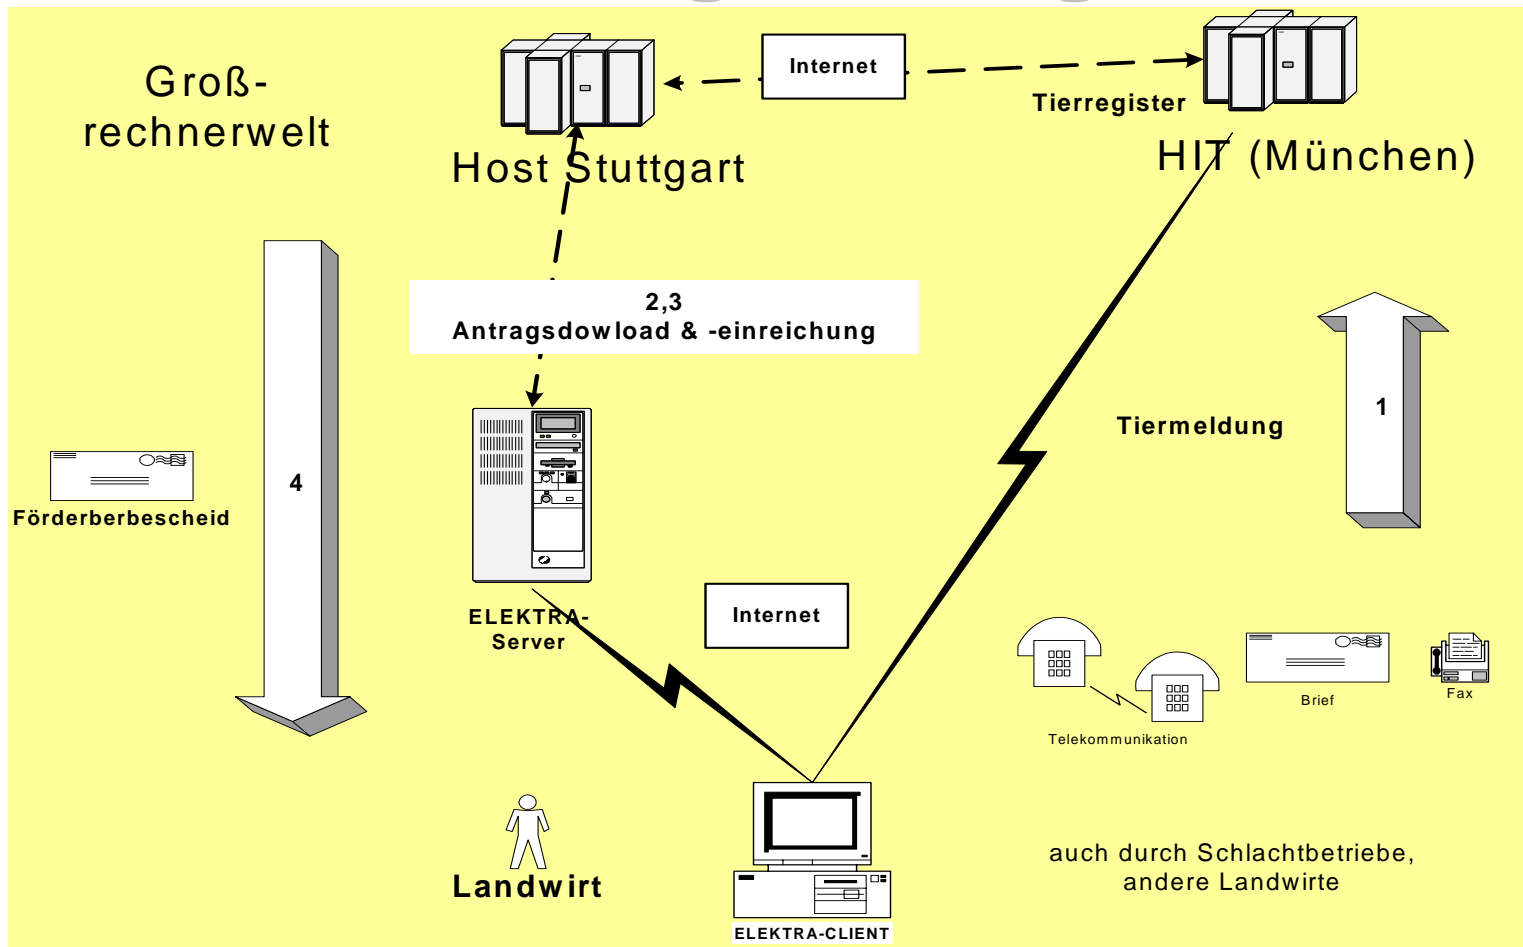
Groß-rechnerwelt

Internet

Host Stuttgart

Tierregister

HIT (München)

2,3
Antragsdowload & -einreichung

4

Förderberbescheid

ELEKTRA-Server

Internet

Tiermeldung

1

Telekommunikation

Brief

Fax

Landwirt

ELEKTRA-CLIENT

auch durch Schlachtbetriebe, andere Landwirte